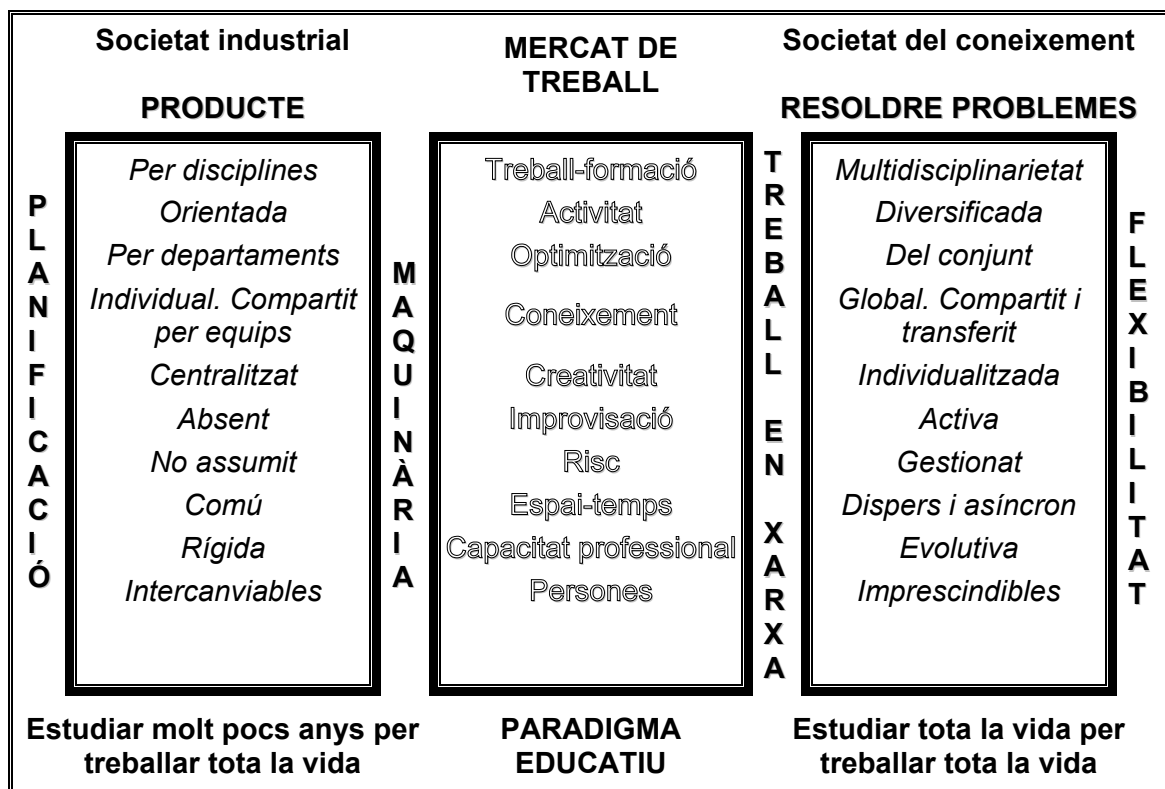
Societat industrial

PRODUCTE

P L A N I F I C A C I Ó

Per disciplines
Orientada
Per departaments
Individual. Compartit per equips
Centralitzat
Absent
No assumit
Comú
Rígida
Intercanviables

M A Q U I N À R I A

MERCAT DE TREBALL

Treball-formació
Activitat
Optimització
Coneixement
Creativitat
Improvisació
Risc
Espai-temps
Capacitat professional
Persones

T R E B A L L E N X A R X A

Societat del coneixement

RESOLDRE PROBLEMES

Multidisciplinarietat
Diversificada
Del conjunt
Global. Compartit i transferit
Individualitzada
Activa
Gestionat
Dispers i asíncron
Evolutiva
Imprescindibles

F L E X I B I L I T A T

Estudiar molt pocs anys per treballar tota la vida

PARADIGMA EDUCATIU

Estudiar tota la vida per treballar tota la vida